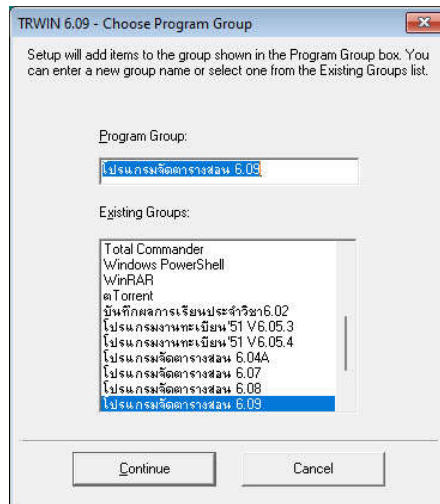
TRWIN 6.09 - Choose Program Group

Setup will add items to the group shown in the Program Group box. You can enter a new group name or select one from the Existing Groups list.

Program Group:

โปรแกรมจัดตารางสอน 6.09

Existing Groups:

Total Commander
Windows PowerShell
WinRAR
µTorrent
บันทึกผลการเรียนประจำวิชา6.02
โปรแกรมงานทะเบียน'51 V6.05.3
โปรแกรมงานทะเบียน'51 V6.05.4
โปรแกรมจัดตารางสอน 6.04A
โปรแกรมจัดตารางสอน 6.07
โปรแกรมจัดตารางสอน 6.08
โปรแกรมจัดตารางสอน 6.09

Continue

Cancel